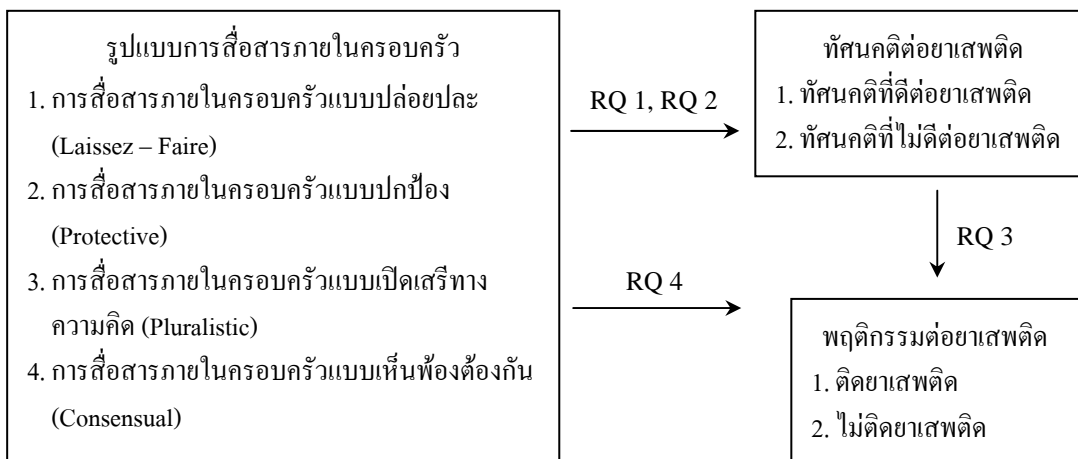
รูปแบบการสื่อสารภายในครอบครัว

1. การสื่อสารภายในครอบครัวแบบปล่อยปละ (Laissez – Faire)

2. การสื่อสารภายในครอบครัวแบบปกป้อง (Protective)

3. การสื่อสารภายในครอบครัวแบบเปิดเสรีทางความคิด (Pluralistic)

4. การสื่อสารภายในครอบครัวแบบเห็นพ้องต้องกัน (Consensual)

RQ 1, RQ 2

ทัศนคติต่อยาเสพติด

1. ทัศนคติที่ดีต่อยาเสพติด

2. ทัศนคติที่ไม่ดีต่อยาเสพติด

RQ 3

RQ 4

พฤติกรรมต่อยาเสพติด

1. ติดยาเสพติด

2. ไม่ติดยาเสพติด